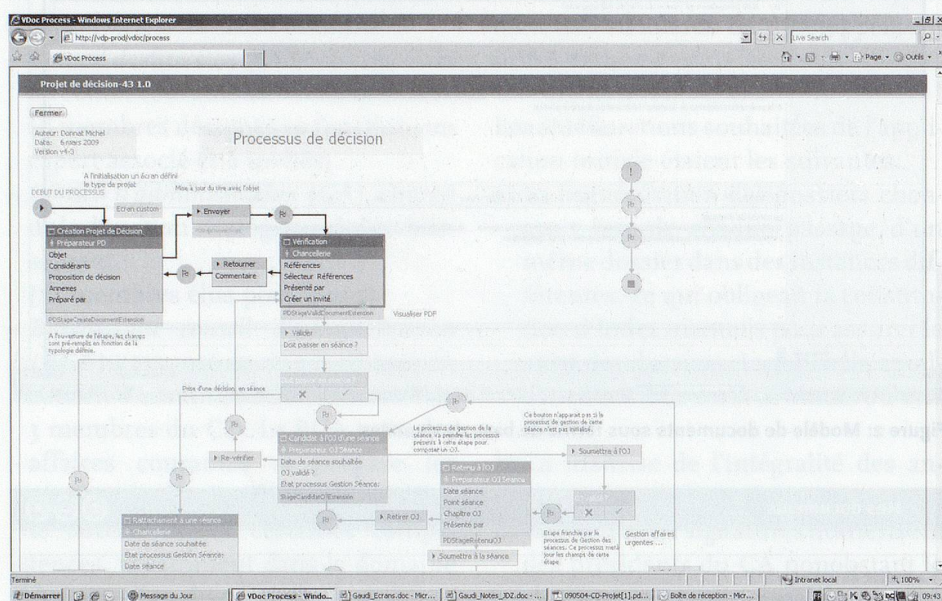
VDoc Process - Windows Internet Explorer

http://vdp-prod/vdoc/process

Live Search

VDoc Process

Page · Outils ·

Projet de décision-43 1.0

Fermer

Auteur: Donnat Michel
Date: 6 mars 2009
Version v4-3

Processus de décision

A l'initialisation un écran défini le type de projet

DEBUT DU PROCESSUS

Mise à jour du titre avec l'objet

Ecran custom

Envoyer

Création Projet de Décision
Préparateur PD
Objet
Considérants
Proposition de décision
Annexes
Préparé par

PDStageCreateDocumentExtension

A l'ouverture de l'étape, les champs sont pré-remplis en fonction de la typologie définie.

Retourner
Commentaire

Vérification
Chancellerie
Références
Sélecteur Références
Présenté par
Créer un invité

PDStageValidDocumentExtension

Visualiser PDF

Valider
Doit passer en séance ?

Prise d'une décision en séance

Re-vérifier

Candidat à OJ d'une séance
Préparateur OJ Séance
Date de séance souhaitée
OJ validé ?
Etat processus Gestion Séance

StageCandidatOJExtension

Le processus de gestion de la séance va prendre les processus présents à cette étape pour composer un OJ.

Ce bouton n'apparait pas si le processus de gestion de cette séance n'est pas initialisé.

Soumettre à l'OJ

Retenu à OJ
Préparateur OJ Séance
Date séance
Point séance
Chapitre OJ
Présenté par

PDStageRetenuOJ

Retirer OJ

Soumettre à la séance

Etape franchie par le processus de Gestion des séances. Ce processus remplit les champs de cette étape

Gestion affaires urgentes ...

Rattachement à une séance
Chancellerie
Date de séance souhaitée
Etat processus Gestion Séance
Date séance

Terminé

Intranet local

100%

Démarrer

Message du Jour

VDoc Process - Windo...

Gaudi_Ecrans.doc - Micr...

Gaudi_Notes_JDZ.doc -...

090504-CD-Projet[1].pd...

Boîte de réception - Micr...

09:43